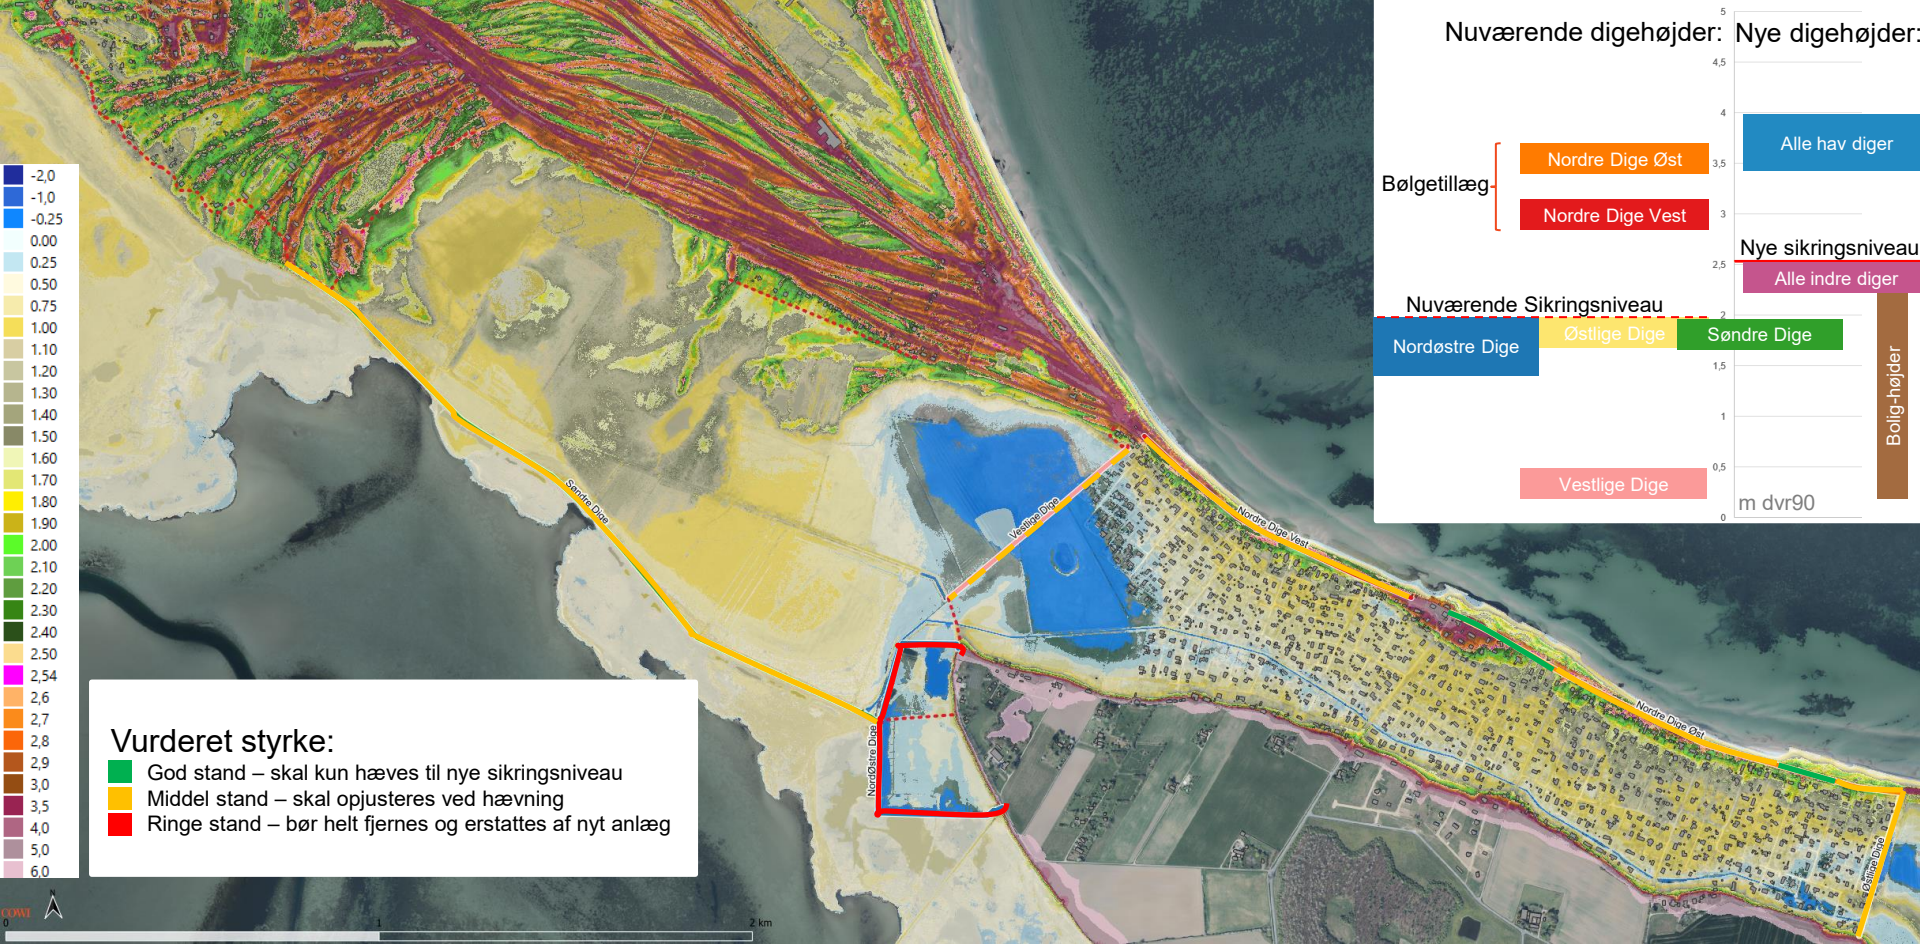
-2,0
-1,0
-0,25
0,00
0,25
0,50
0,75
1,00
1,10
1,20
1,30
1,40
1,50
1,60
1,70
1,80
1,90
2,00
2,10
2,20
2,30
2,40
2,50
2,54
2,6
2,7
2,8
2,9
3,0
3,5
4,0
5,0
6,0

Søndre Dige
Vestlige Dige
Nordre Dige Vest
Nordre Dige Øst
Nordøstre Dige
Østlige Dige

Nuværende digehøjder: Nye digehøjder:

5
4,5
4
3,5
3
2,5
2
1,5
1
0,5
0

Bølgetillæg
Nordre Dige Øst
Nordre Dige Vest
Alle hav diger
Nye sikringsniveau
Alle indre diger
Nuværende Sikringsniveau
Nordøstre Dige
Østlige Dige
Søndre Dige
Bolig-højder
Vestlige Dige
m dvr90

Vurderet styrke:
God stand – skal kun hæves til nye sikringsniveau
Middel stand – skal opjusteres ved hævning
Ringe stand – bør helt fjernes og erstattes af nyt anlæg

COWI
N
0
1
2 km